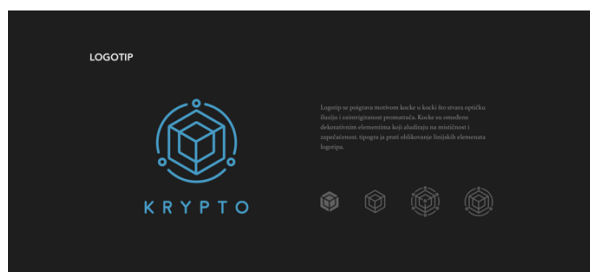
LOGOTIP

KRYPTO

Logotip se poigrava motivom kocke u kocki što stvara optičku iluziju i zaintrigiranost promatrača. Kocka su omeđene dekorativnim elementima koji aludiraju na mističnost i zapečaćenost. tipogra ja prati oblikovanje linijskih elemenata logotipa.